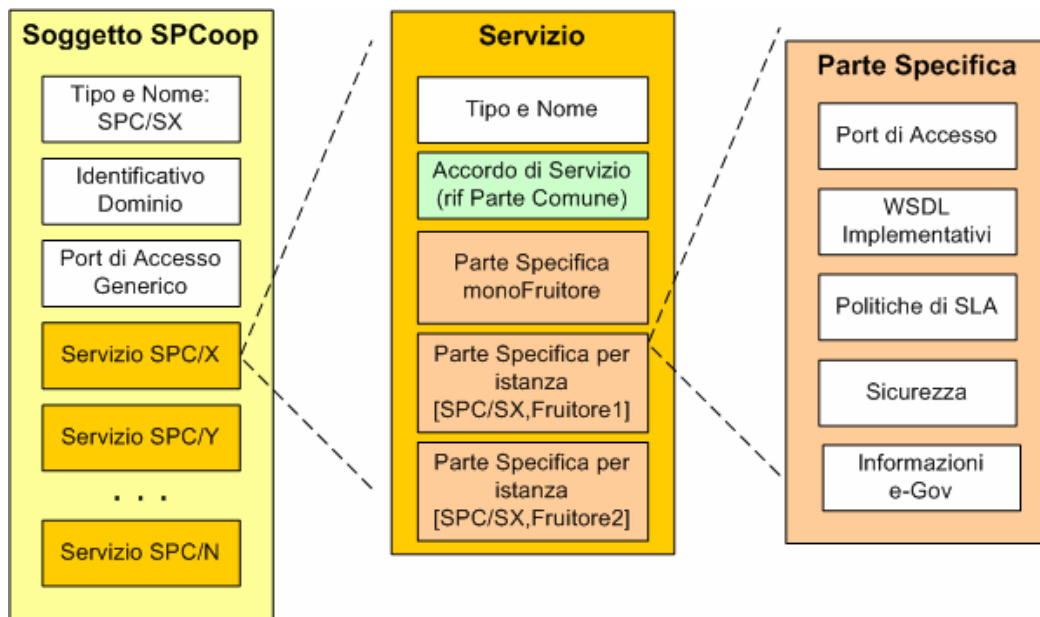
Soggetto SPCoop

Tipo e Nome: SPC/SX

Identificativo Dominio

Port di Accesso Generico

Servizio SPC/X

Servizio SPC/Y

. . .

Servizio SPC/N

Servizio

Tipo e Nome

Accordo di Servizio (rif Parte Comune)

Parte Specifica monoFruitore

Parte Specifica per istanza [SPC/SX,Fruitore1]

Parte Specifica per istanza [SPC/SX,Fruitore2]

Parte Specifica

Port di Accesso

WSDL Implementativi

Politiche di SLA

Sicurezza

Informazioni e-Gov